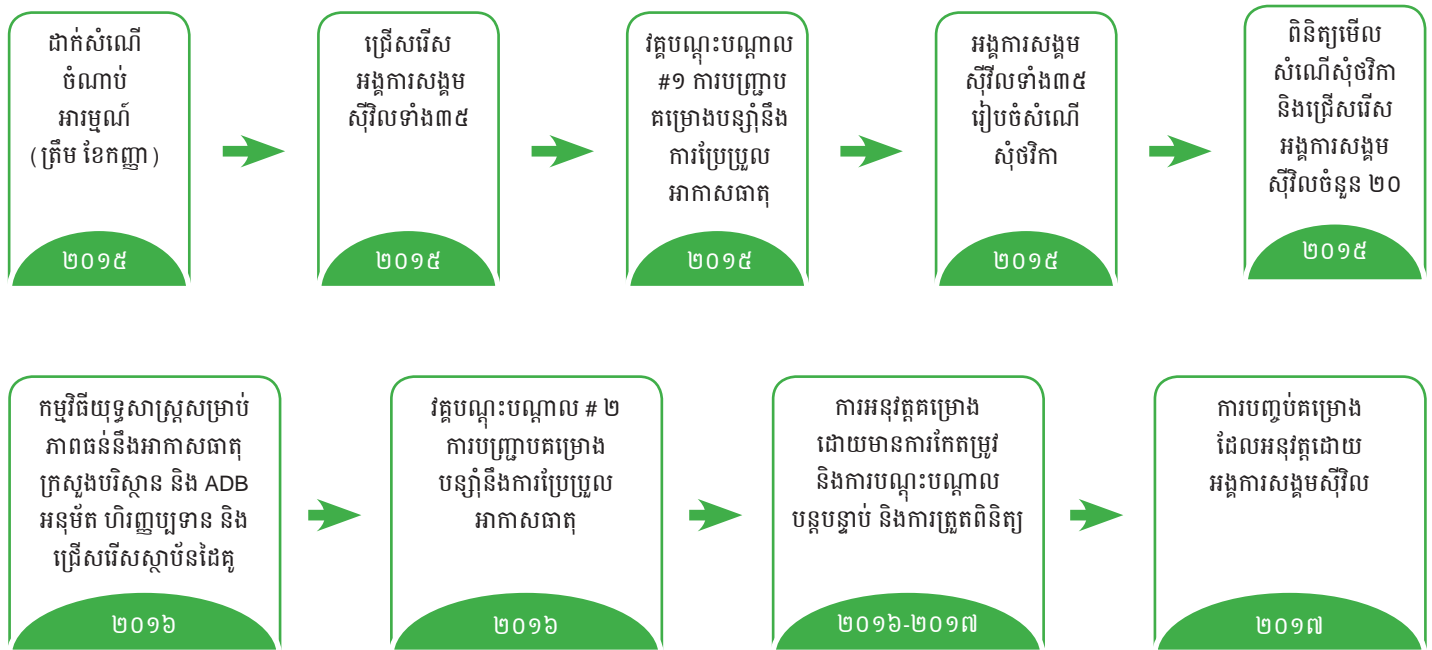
ដាក់សំណើ
ចំណាប់
អារម្មណ៍
(ត្រឹម ខែកញ្ញា)

២០១៥

ជ្រើសរើស
អង្គការសង្គម
ស៊ីវិលទាំង៣៥

២០១៥

វគ្គបណ្តុះបណ្តាល
#១ ការបញ្ជ្រាប
គម្រោងបន្សាំនឹង
ការប្រែប្រួល
អាកាសធាតុ

២០១៥

អង្គការសង្គម
ស៊ីវិលទាំង៣៥
រៀបចំសំណើ
សុំថវិកា

២០១៥

ពិនិត្យមើល
សំណើសុំថវិកា
និងជ្រើសរើស
អង្គការសង្គម
ស៊ីវិលចំនួន ២០

២០១៥

កម្មវិធីយុទ្ធសាស្ត្រសម្រាប់
ភាពធន់នឹងអាកាសធាតុ
ក្រសួងបរិស្ថាន និង ADB
អនុម័ត ហិរញ្ញប្បទាន និង
ជ្រើសរើសស្ថាប័នដៃគូ

២០១៦

វគ្គបណ្តុះបណ្តាល # ២
ការបញ្ជ្រាបគម្រោង
បន្សាំនឹងការប្រែប្រួល
អាកាសធាតុ

២០១៦

ការអនុវត្តគម្រោង
ដោយមានការកែតម្រូវ
និងការបណ្តុះបណ្តាល
បន្តបន្ទាប់ និងការត្រួតពិនិត្យ

២០១៦-២០១៧

ការបញ្ចប់គម្រោង
ដែលអនុវត្តដោយ
អង្គការសង្គមស៊ីវិល

២០១៧